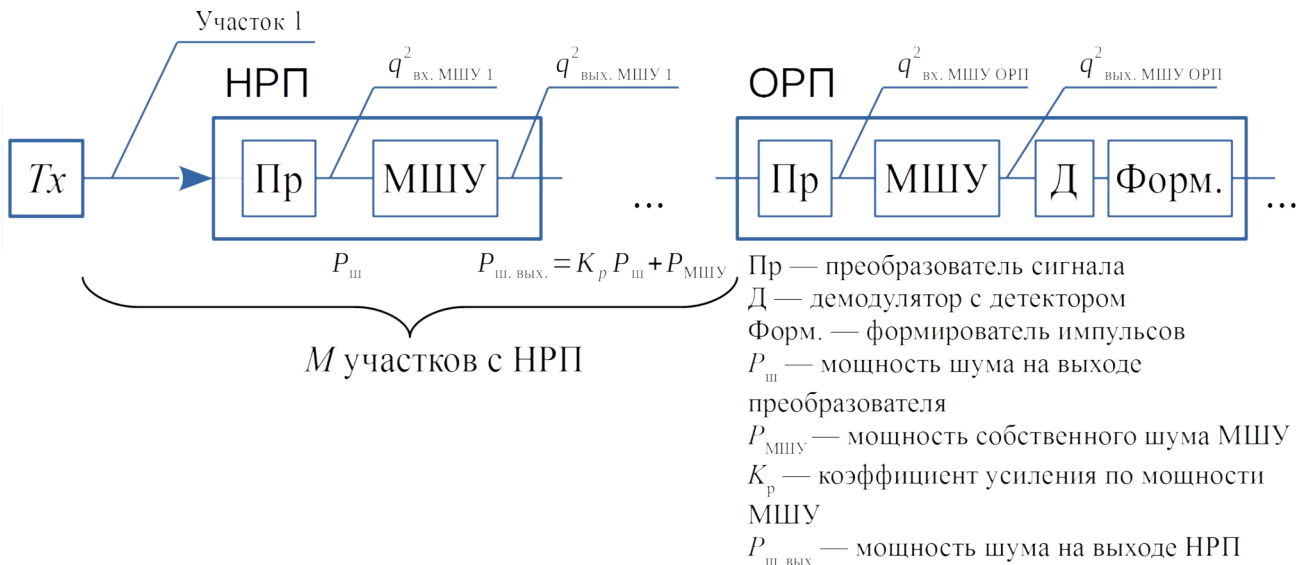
Участок 1

НРП

$q^2_{\text{вх. МШУ 1}}$

$q^2_{\text{вых. МШУ 1}}$

ОРП

$q^2_{\text{вх. МШУ ОРП}}$

$q^2_{\text{вых. МШУ ОРП}}$

$Tx$

Пр

МШУ

...

Пр

МШУ

Д

Форм.

...

$P_{\text{ш}}$

$P_{\text{ш. вых.}} = K_p P_{\text{ш}} + P_{\text{МШУ}}$

$M$ участков с НРП

Пр — преобразователь сигнала
Д — демодулятор с детектором
Форм. — формирователь импульсов
$P_{\text{ш}}$ — мощность шума на выходе преобразователя
$P_{\text{МШУ}}$ — мощность собственного шума МШУ
$K_{\text{р}}$ — коэффициент усиления по мощности МШУ
$P_{\text{ш. вых.}}$ — мощность шума на выходе НРП